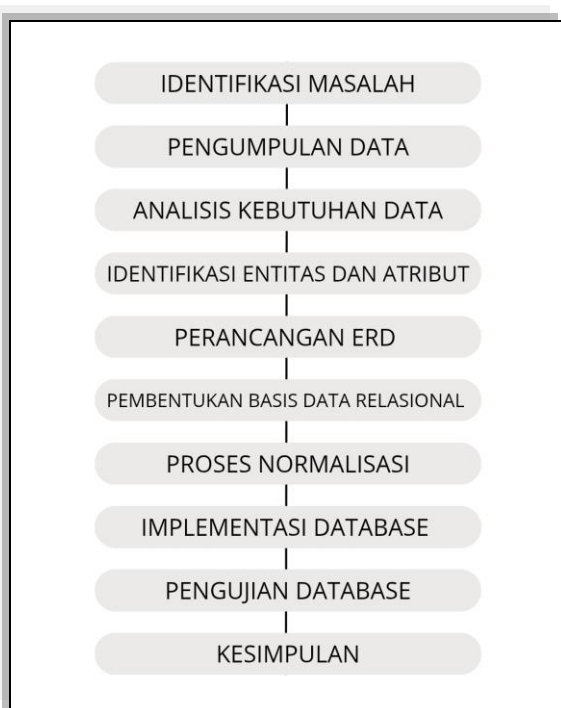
IDENTIFIKASI MASALAH

PENGUMPULAN DATA

ANALISIS KEBUTUHAN DATA

IDENTIFIKASI ENTITAS DAN ATRIBUT

PERANCANGAN ERD

PEMBENTUKAN BASIS DATA RELASIONAL

PROSES NORMALISASI

IMPLEMENTASI DATABASE

PENGUJIAN DATABASE

KESIMPULAN